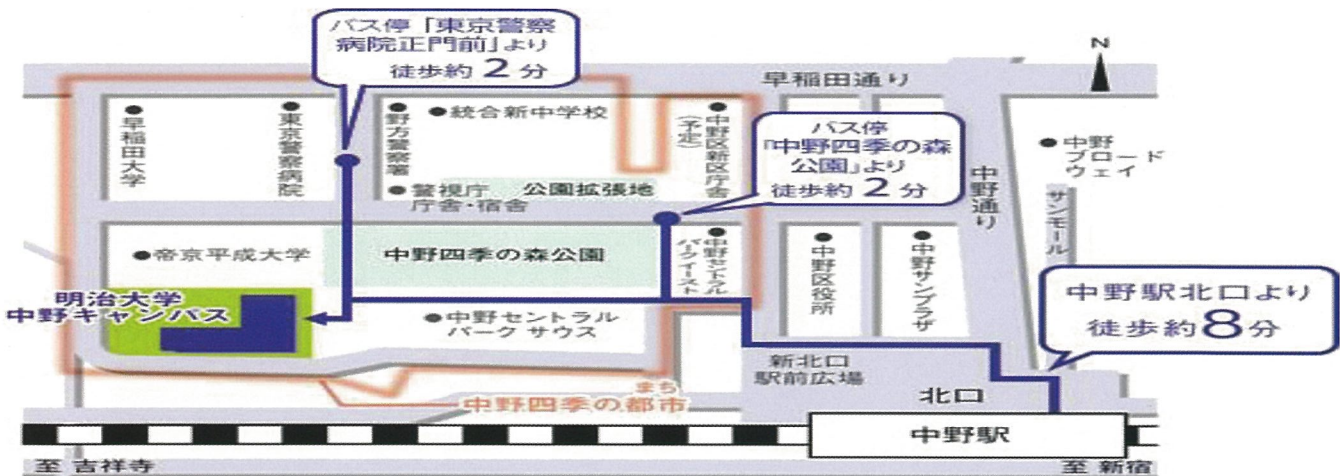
バス停「東京警察病院正門前」より
徒歩約 2 分

N

早稲田通り

●早稲田大学
●東京警察病院
●野方警察署
●統合新中学校
●中野区新区庁舎(予定)
●中野ブロードウェイ

バス停
「中野四季の森公園」より
徒歩約 2 分

●警視庁 庁舎・宿舎
公園拡張地

中野通り

サンモール

●帝京平成大学
中野四季の森公園
●中野セントラルパークイースト
●中野区役所
●中野サンプラザ

明治大学
中野キャンパス

●中野セントラルパーク サウス

中野駅北口より
徒歩約8分

新北口
駅前広場

まち
中野四季の都市

北口

中野駅

至 吉祥寺
至 新宿